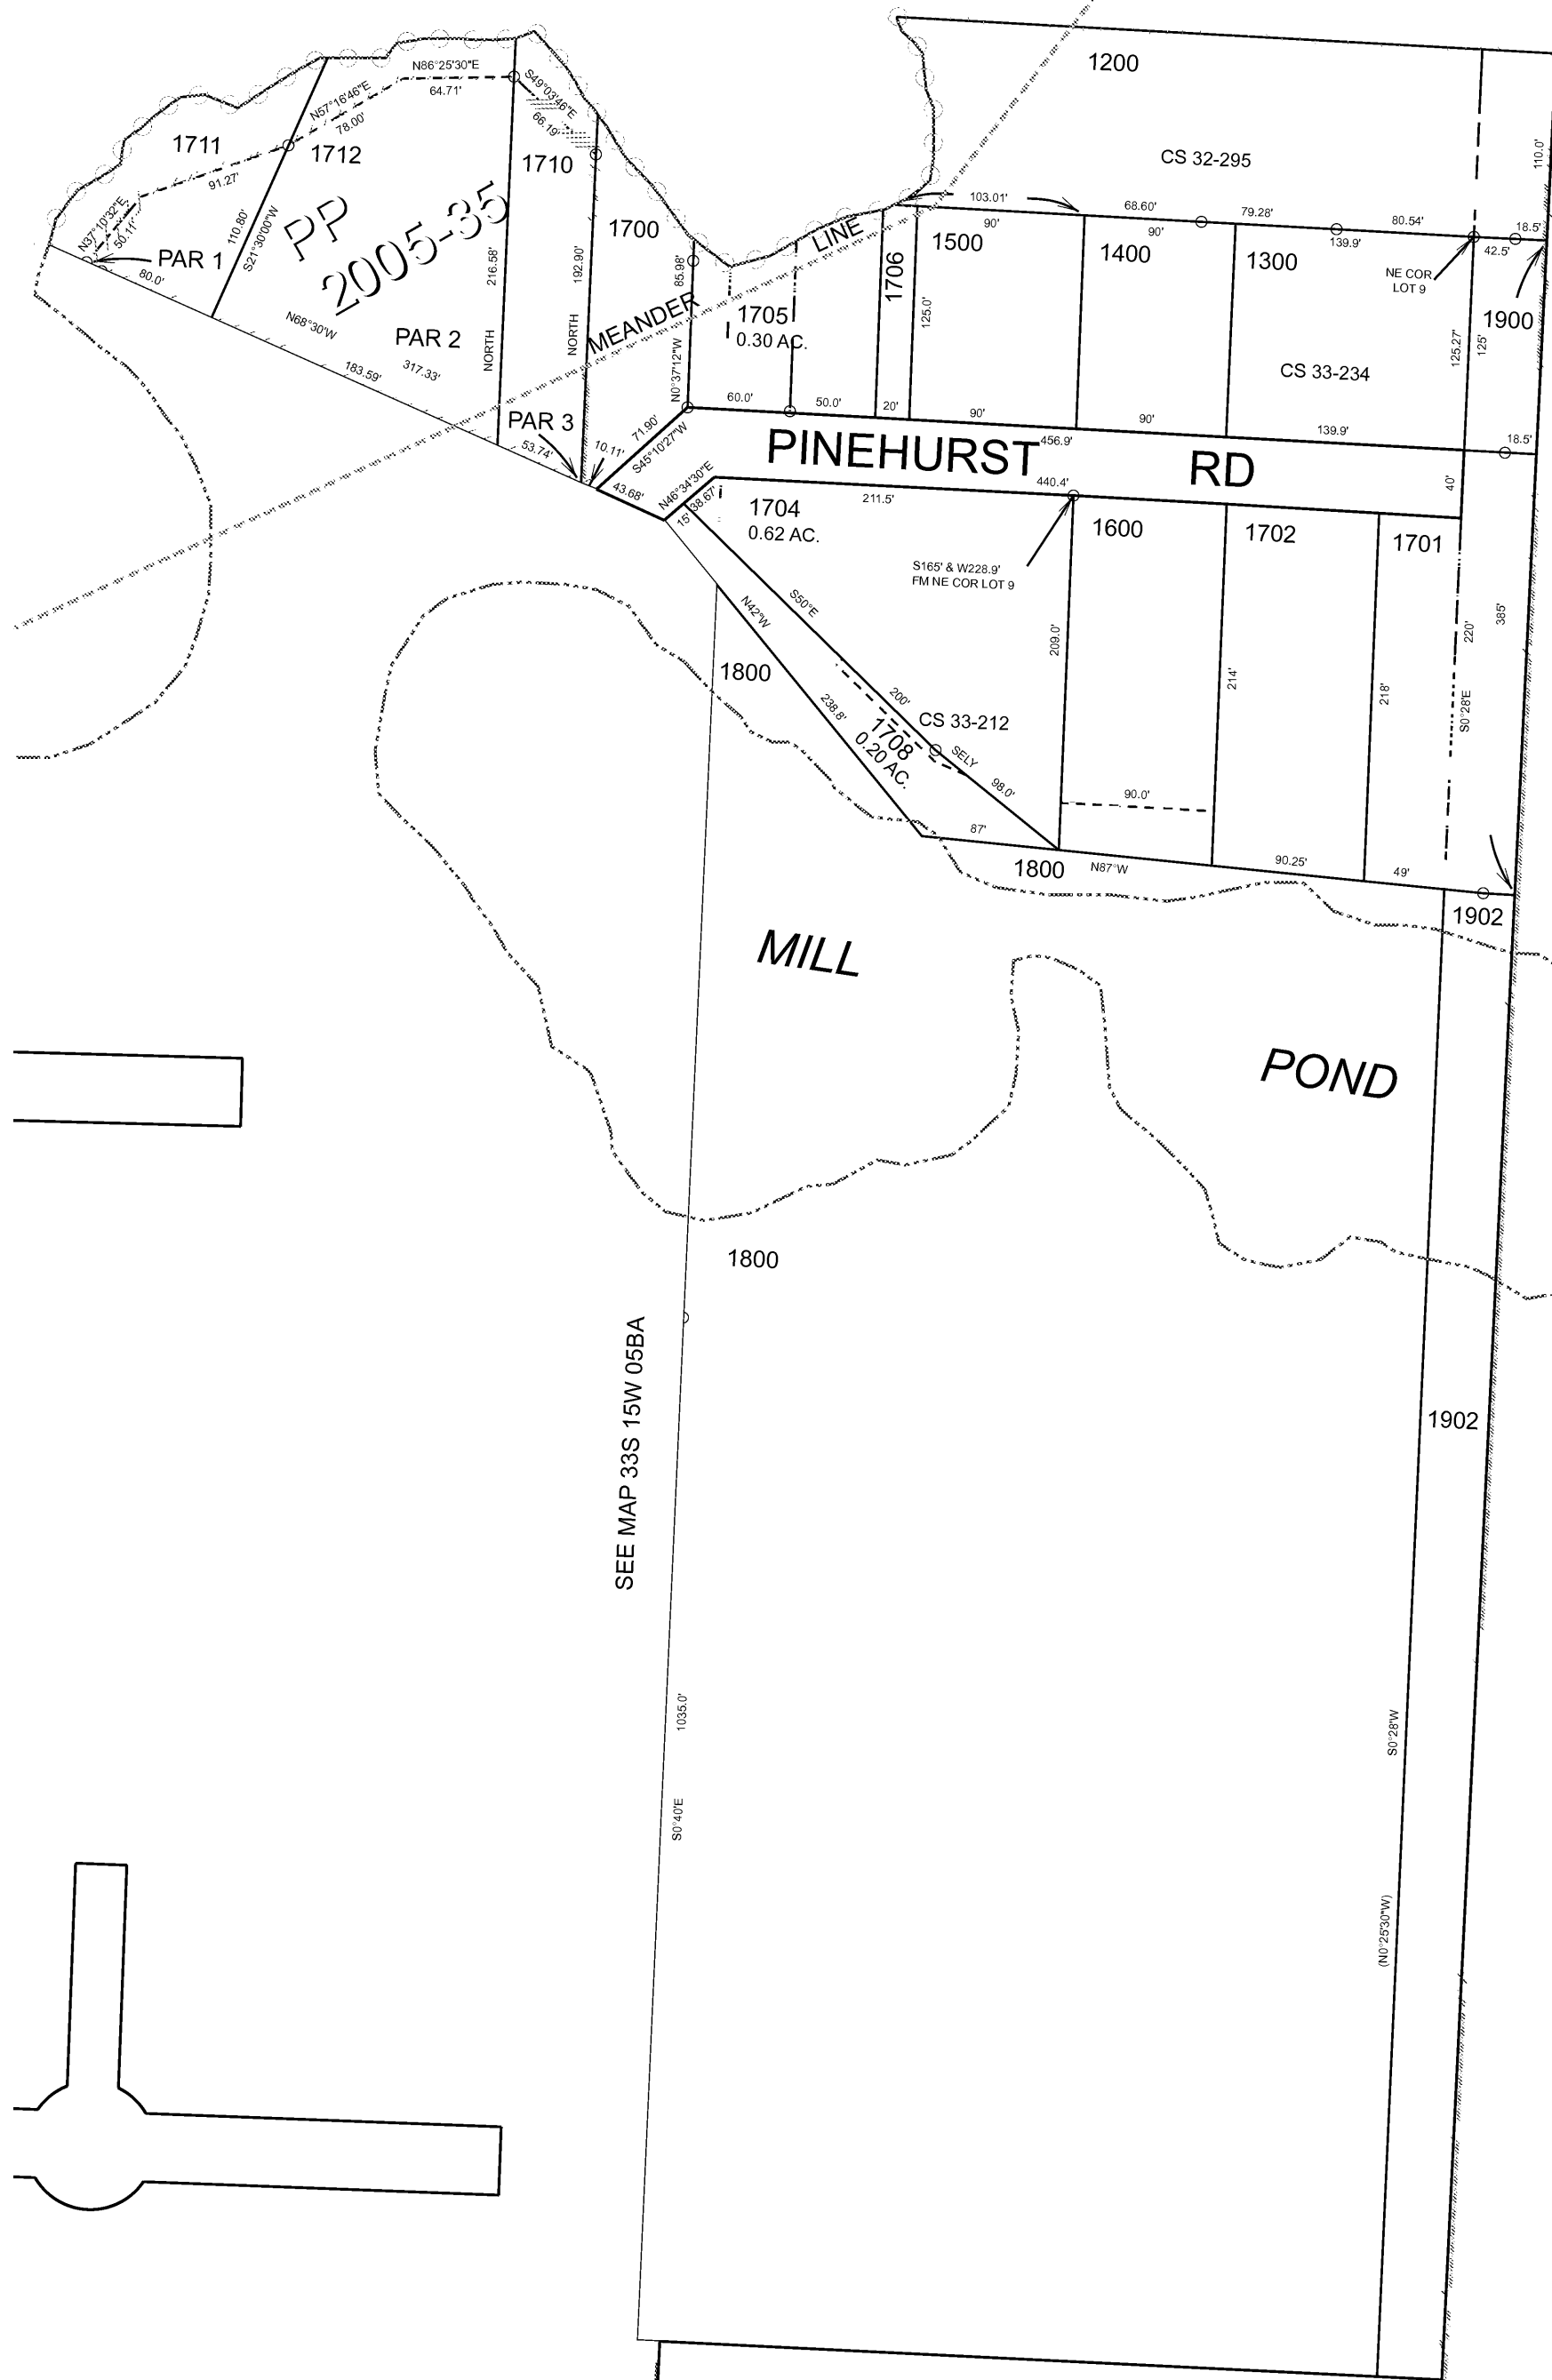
1200

CS 32-295

110.0'

N86°25'30"E
64.71'
S49°03'46"E
66.19'
N57°16'46"E
78.00'

1711
1712
1710
91.27'

PP
2005-35

N37°10'32"E
50.11'
PAR 1
80.0'
110.80'
S21°30'00"W
216.58'
192.90'
1700
85.98'
MEANDER
LINE
1706
103.01'
90'
1500
68.60'
90'
1400
79.28'
1300
139.9'
80.54'
18.5'
42.5'
NE COR
LOT 9
1900

1705
0.30 AC.
125.0'
125.27'
125'

N68°30'W
183.59'
PAR 2
317.33'
NORTH
NORTH
CS 33-234

N0°37'12"W
60.0'
50.0'
20'
90'
90'
139.9'
18.5'

PAR 3
53.74'
10.11'
71.90'
S45°10'27"W
43.68'
N46°34'30"E
38.67'
15'

PINEHURST
456.9'
440.4'
RD
40'

1704
0.62 AC.
211.5'
S165' & W228.9'
FM NE COR LOT 9
1600
1702
1701

S50°E
N42°W
1800
209.0'
214'
218'
220'
385'
S0°28'E

200'
CS 33-212
238.8'
1708
0.20 AC.
SELY
98.0'
90.0'
87'
1800
N87°W
90.25'
49'
1902

MILL

POND

1800

SEE MAP 33S 15W 05BA

1902

1035.0'
S0°40'E

S0°28'W

(N0°25'30"W)